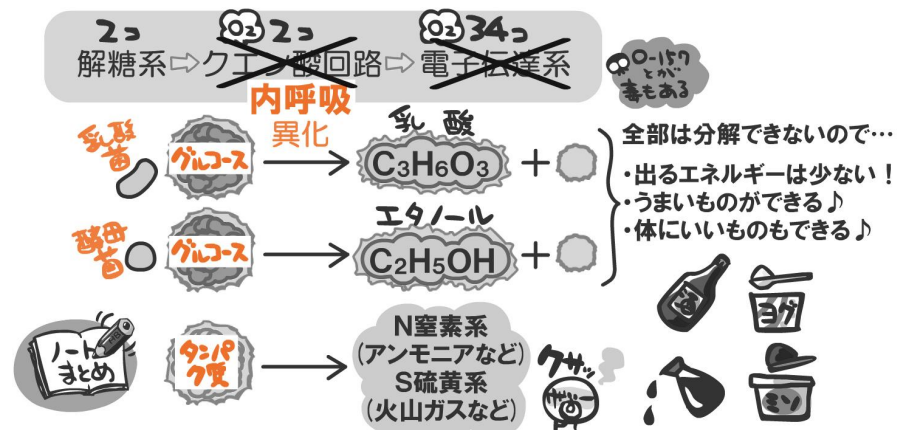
2コ　$O_2$ 2コ　$O_2$ 34コ
解糖系⇨クエン酸回路⇨電子伝達系

O-157とかは毒もある

内呼吸
異化

乳酸菌　グルコース → 乳酸 $C_3H_6O_3$ ＋

酵母菌　グルコース → エタノール $C_2H_5OH$ ＋

全部は分解できないので…
・出るエネルギーは少ない！
・うまいものができる♪
・体にいいものもできる♪

酒　ヨーグ

ノートまとめ　タンパク質 → N窒素系（アンモニアなど）S硫黄系（火山ガスなど）

クサッ

ミソ